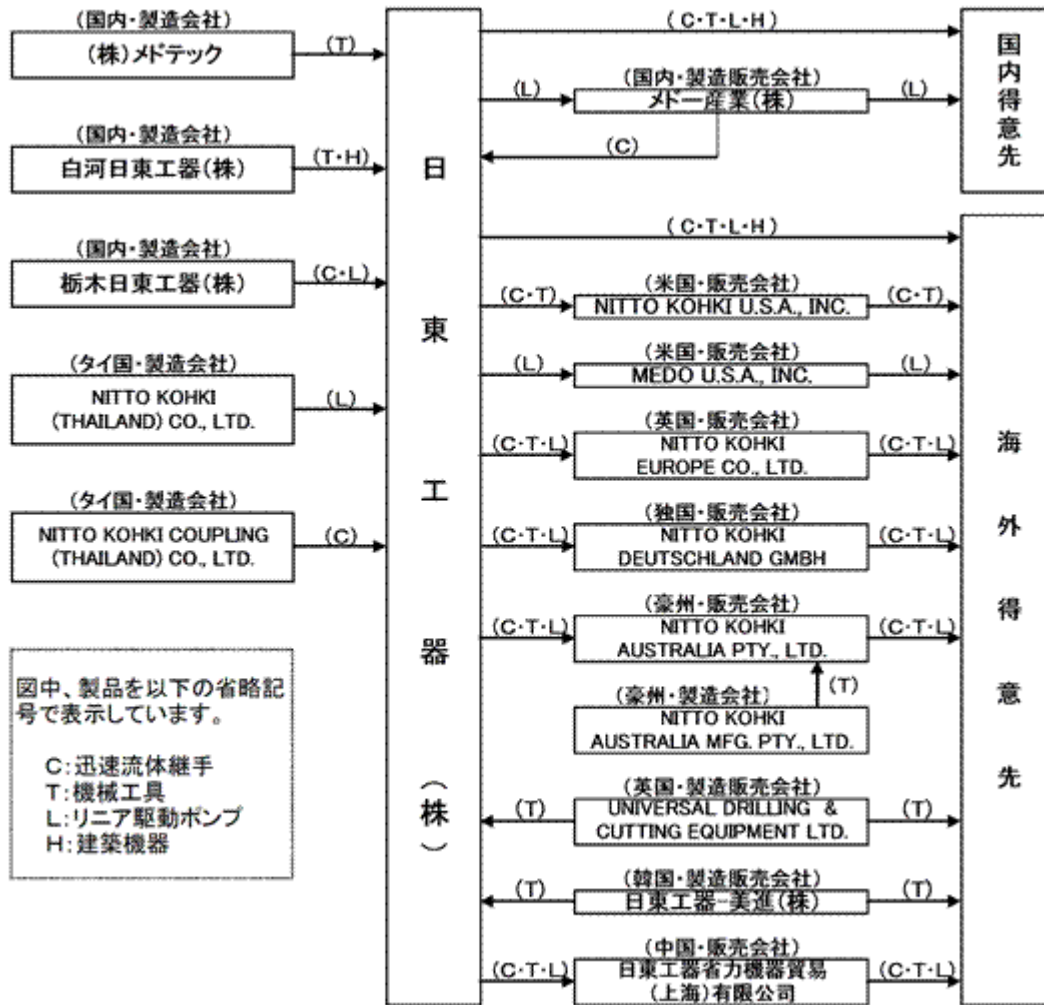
(国内・製造会社)
(株)メドテック
(T)

(国内・製造会社)
白河日東工器(株)
(T・H)

(国内・製造会社)
栃木日東工器(株)
(C・L)

(タイ国・製造会社)
NITTO KOHKI (THAILAND) CO., LTD.
(L)

(タイ国・製造会社)
NITTO KOHKI COUPLING (THAILAND) CO., LTD.
(C)

図中、製品を以下の省略記号で表示しています。

C:迅速流体継手
T:機械工具
L:リニア駆動ポンプ
H:建築機器

日東工器(株)

(C・T・L・H)

(L)
(国内・製造販売会社)
メドー産業(株)
(L)

(C)

国内得意先

(C・T・L・H)

(C・T)
(米国・販売会社)
NITTO KOHKI U.S.A., INC.
(C・T)

(L)
(米国・販売会社)
MEDO U.S.A., INC.
(L)

(C・T・L)
(英国・販売会社)
NITTO KOHKI EUROPE CO., LTD.
(C・T・L)

(C・T・L)
(独国・販売会社)
NITTO KOHKI DEUTSCHLAND GMBH
(C・T・L)

(C・T・L)
(豪州・販売会社)
NITTO KOHKI AUSTRALIA PTY., LTD.
(C・T・L)

(T)
(豪州・製造会社)
NITTO KOHKI AUSTRALIA MFG. PTY., LTD.

(T)
(英国・製造販売会社)
UNIVERSAL DRILLING & CUTTING EQUIPMENT LTD.
(T)

(T)
(韓国・製造販売会社)
日東工器-美進(株)
(T)

(C・T・L)
(中国・販売会社)
日東工器省力機器貿易(上海)有限公司
(C・T・L)

海外得意先